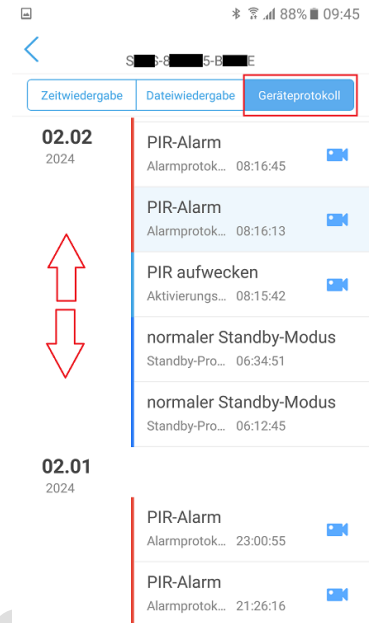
88% 09:45

S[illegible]-8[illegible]5-B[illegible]E

Zeitwiedergabe | Dateiwiedergabe | Geräteprotokoll

02.02
2024

PIR-Alarm
Alarmprotok... 08:16:45

PIR-Alarm
Alarmprotok... 08:16:13

PIR aufwecken
Aktivierungs... 08:15:42

normaler Standby-Modus
Standby-Pro... 06:34:51

normaler Standby-Modus
Standby-Pro... 06:12:45

02.01
2024

PIR-Alarm
Alarmprotok... 23:00:55

PIR-Alarm
Alarmprotok... 21:26:16